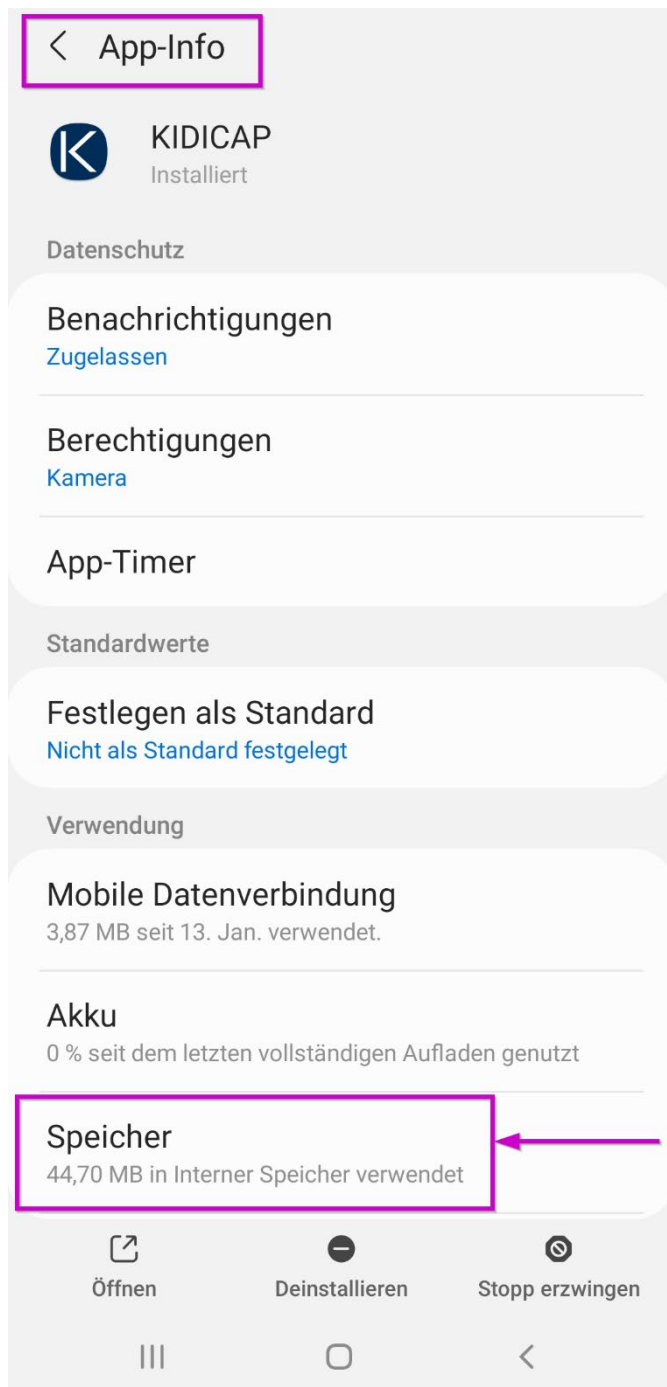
< App-Info

KIDICAP
Installiert

Datenschutz

Benachrichtigungen
Zugelassen

Berechtigungen
Kamera

App-Timer

Standardwerte

Festlegen als Standard
Nicht als Standard festgelegt

Verwendung

Mobile Datenverbindung
3,87 MB seit 13. Jan. verwendet.

Akku
0 % seit dem letzten vollständigen Aufladen genutzt

Speicher
44,70 MB in Interner Speicher verwendet

Öffnen

Deinstallieren

Stopp erzwingen